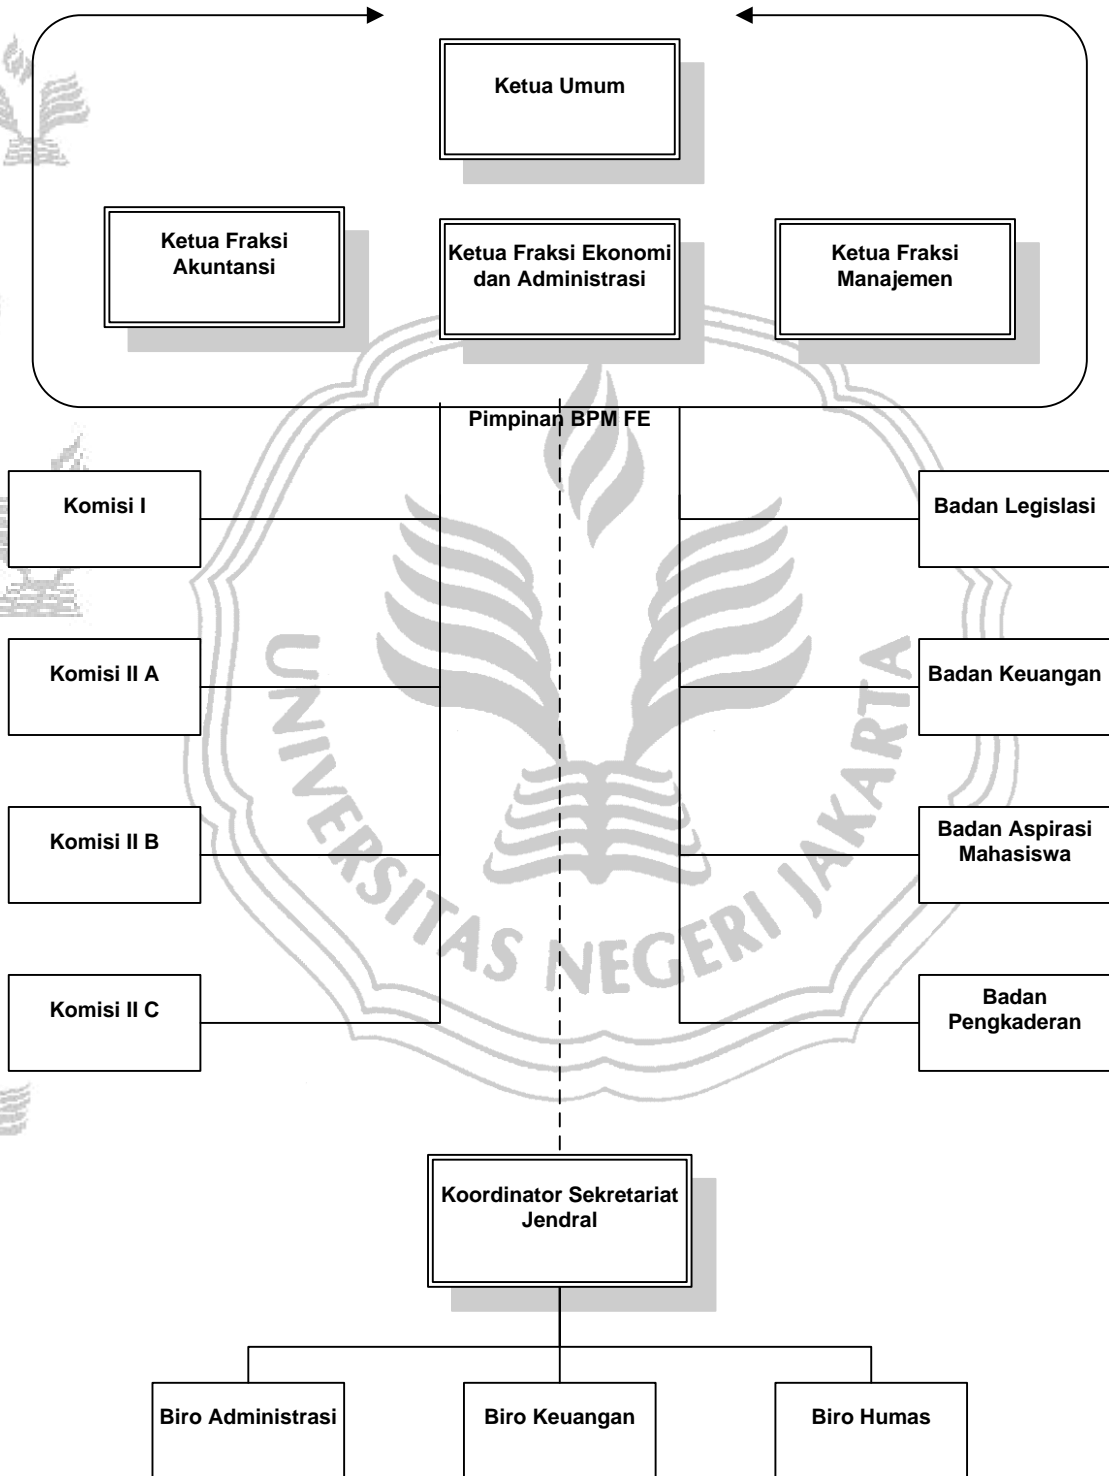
Ketua Umum

Ketua Fraksi Akuntansi

Ketua Fraksi Ekonomi dan Administrasi

Ketua Fraksi Manajemen

Pimpinan BPM FE

Komisi I

Komisi II A

Komisi II B

Komisi II C

Badan Legislasi

Badan Keuangan

Badan Aspirasi Mahasiswa

Badan Pengkaderan

UNIVERSITAS NEGERI JAKARTA

Koordinator Sekretariat Jendral

Biro Administrasi

Biro Keuangan

Biro Humas